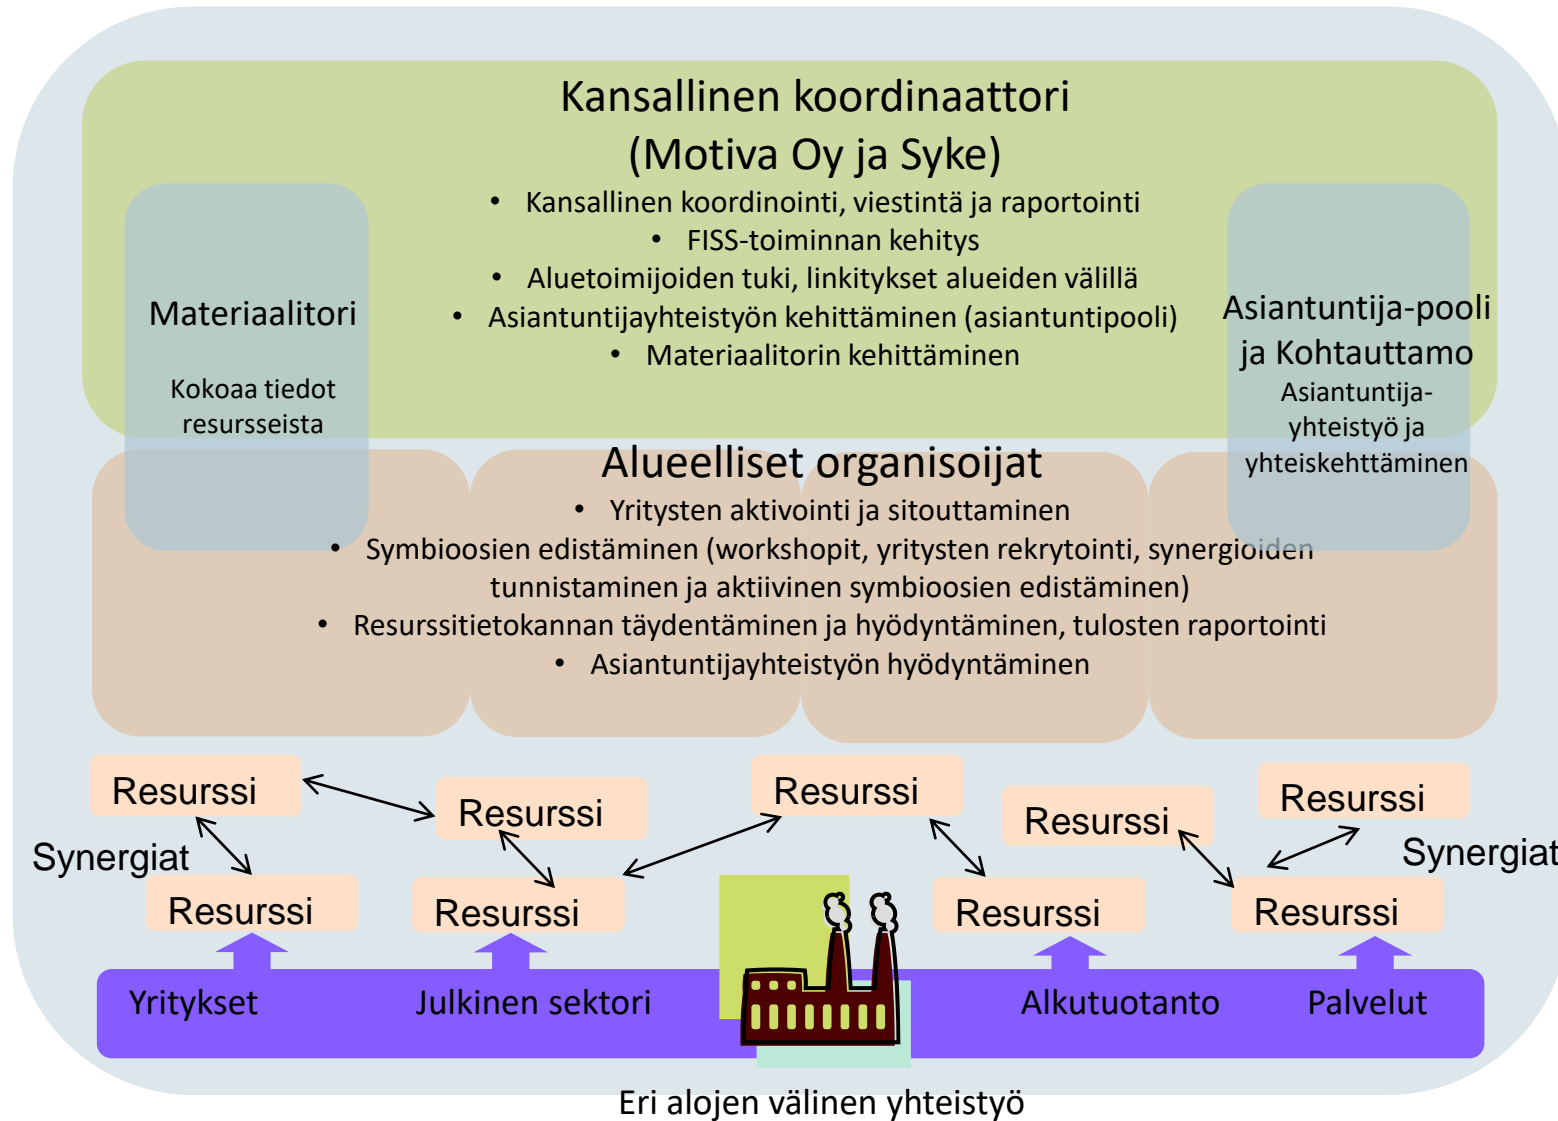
Kansallinen koordinaattori
(Motiva Oy ja Syke)

• Kansallinen koordinointi, viestintä ja raportointi
• FISS-toiminnan kehitys
• Aluetoimijoiden tuki, linkitykset alueiden välillä
• Asiantuntijayhteistyön kehittäminen (asiantuntipooli)
• Materiaalitorin kehittäminen

Materiaalitori

Kokoaa tiedot resursseista

Asiantuntija-pooli ja Kohtauttamo

Asiantuntija-yhteistyö ja yhteiskehittäminen

Alueelliset organisoijat

• Yritysten aktivointi ja sitouttaminen
• Symbioosien edistäminen (workshopit, yritysten rekrytointi, synergioiden tunnistaminen ja aktiivinen symbioosien edistäminen)
• Resurssitietokannan täydentäminen ja hyödyntäminen, tulosten raportointi
• Asiantuntijayhteistyön hyödyntäminen

Resurssi

Resurssi

Resurssi

Resurssi

Resurssi

Synergiat

Resurssi

Resurssi

Resurssi

Resurssi

Synergiat

Resurssi

Yritykset

Julkinen sektori

Alkutuotanto

Palvelut

Eri alojen välinen yhteistyö